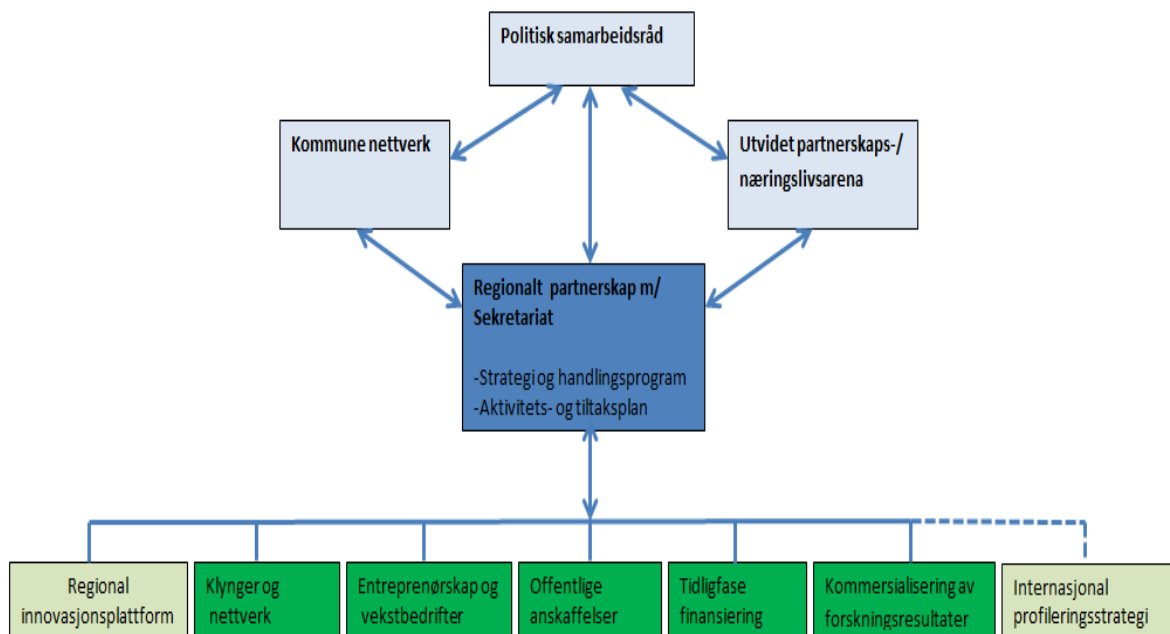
Politisk samarbeidsråd

Kommune nettverk

Utvidet partnerskaps-/ næringslivsarena

Regionalt partnerskap m/ Sekretariat

-Strategi og handlingsprogram
-Aktivitets- og tiltaksplan

Regional innovasjonsplattform

Klynger og nettverk

Entreprenørskap og vekstbedrifter

Offentlige anskaffelser

Tidligfase finansiering

Kommersialisering av forskningsresultater

Internasjonal profileringsstrategi